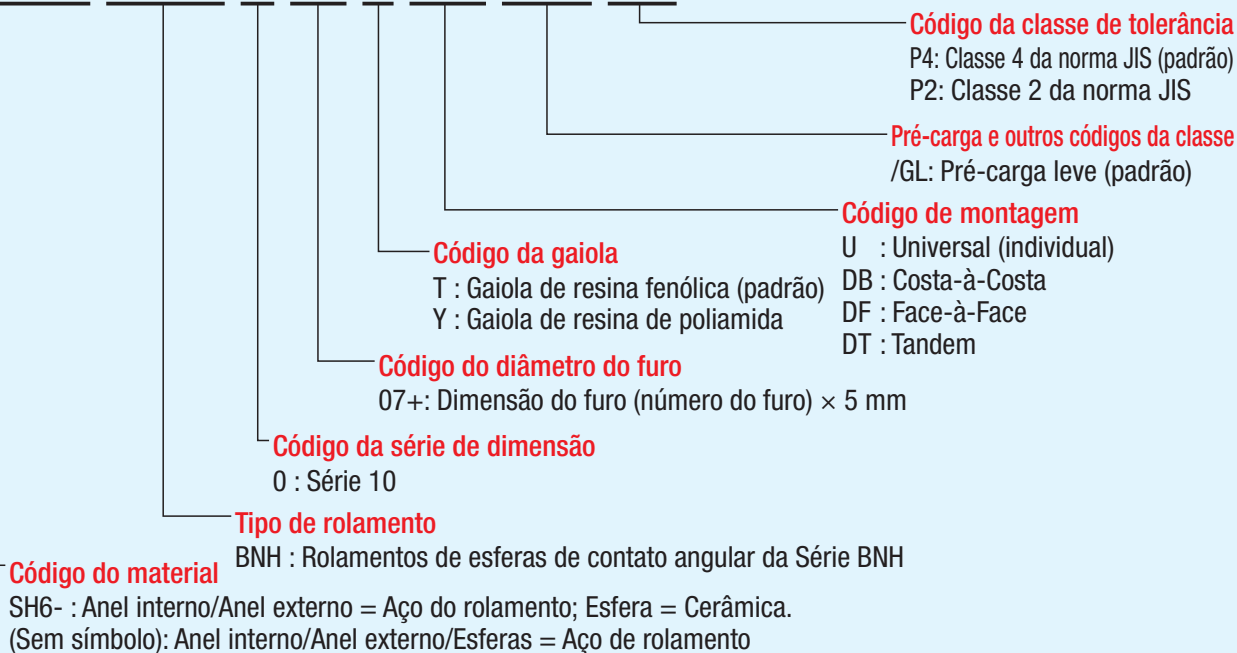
Código da classe de tolerância
P4: Classe 4 da norma JIS (padrão)
P2: Classe 2 da norma JIS

Pré-carga e outros códigos da classe
/GL: Pré-carga leve (padrão)

Código de montagem
U : Universal (individual)
DB : Costa-à-Costa
DF : Face-à-Face
DT : Tandem

Código da gaiola
T : Gaiola de resina fenólica (padrão)
Y : Gaiola de resina de poliamida

Código do diâmetro do furo
07+: Dimensão do furo (número do furo) $\times$ 5 mm

Código da série de dimensão
0 : Série 10

Tipo de rolamento
BNH : Rolamentos de esferas de contato angular da Série BNH

Código do material
SH6- : Anel interno/Anel externo = Aço do rolamento; Esfera = Cerâmica.
(Sem símbolo): Anel interno/Anel externo/Esferas = Aço de rolamento